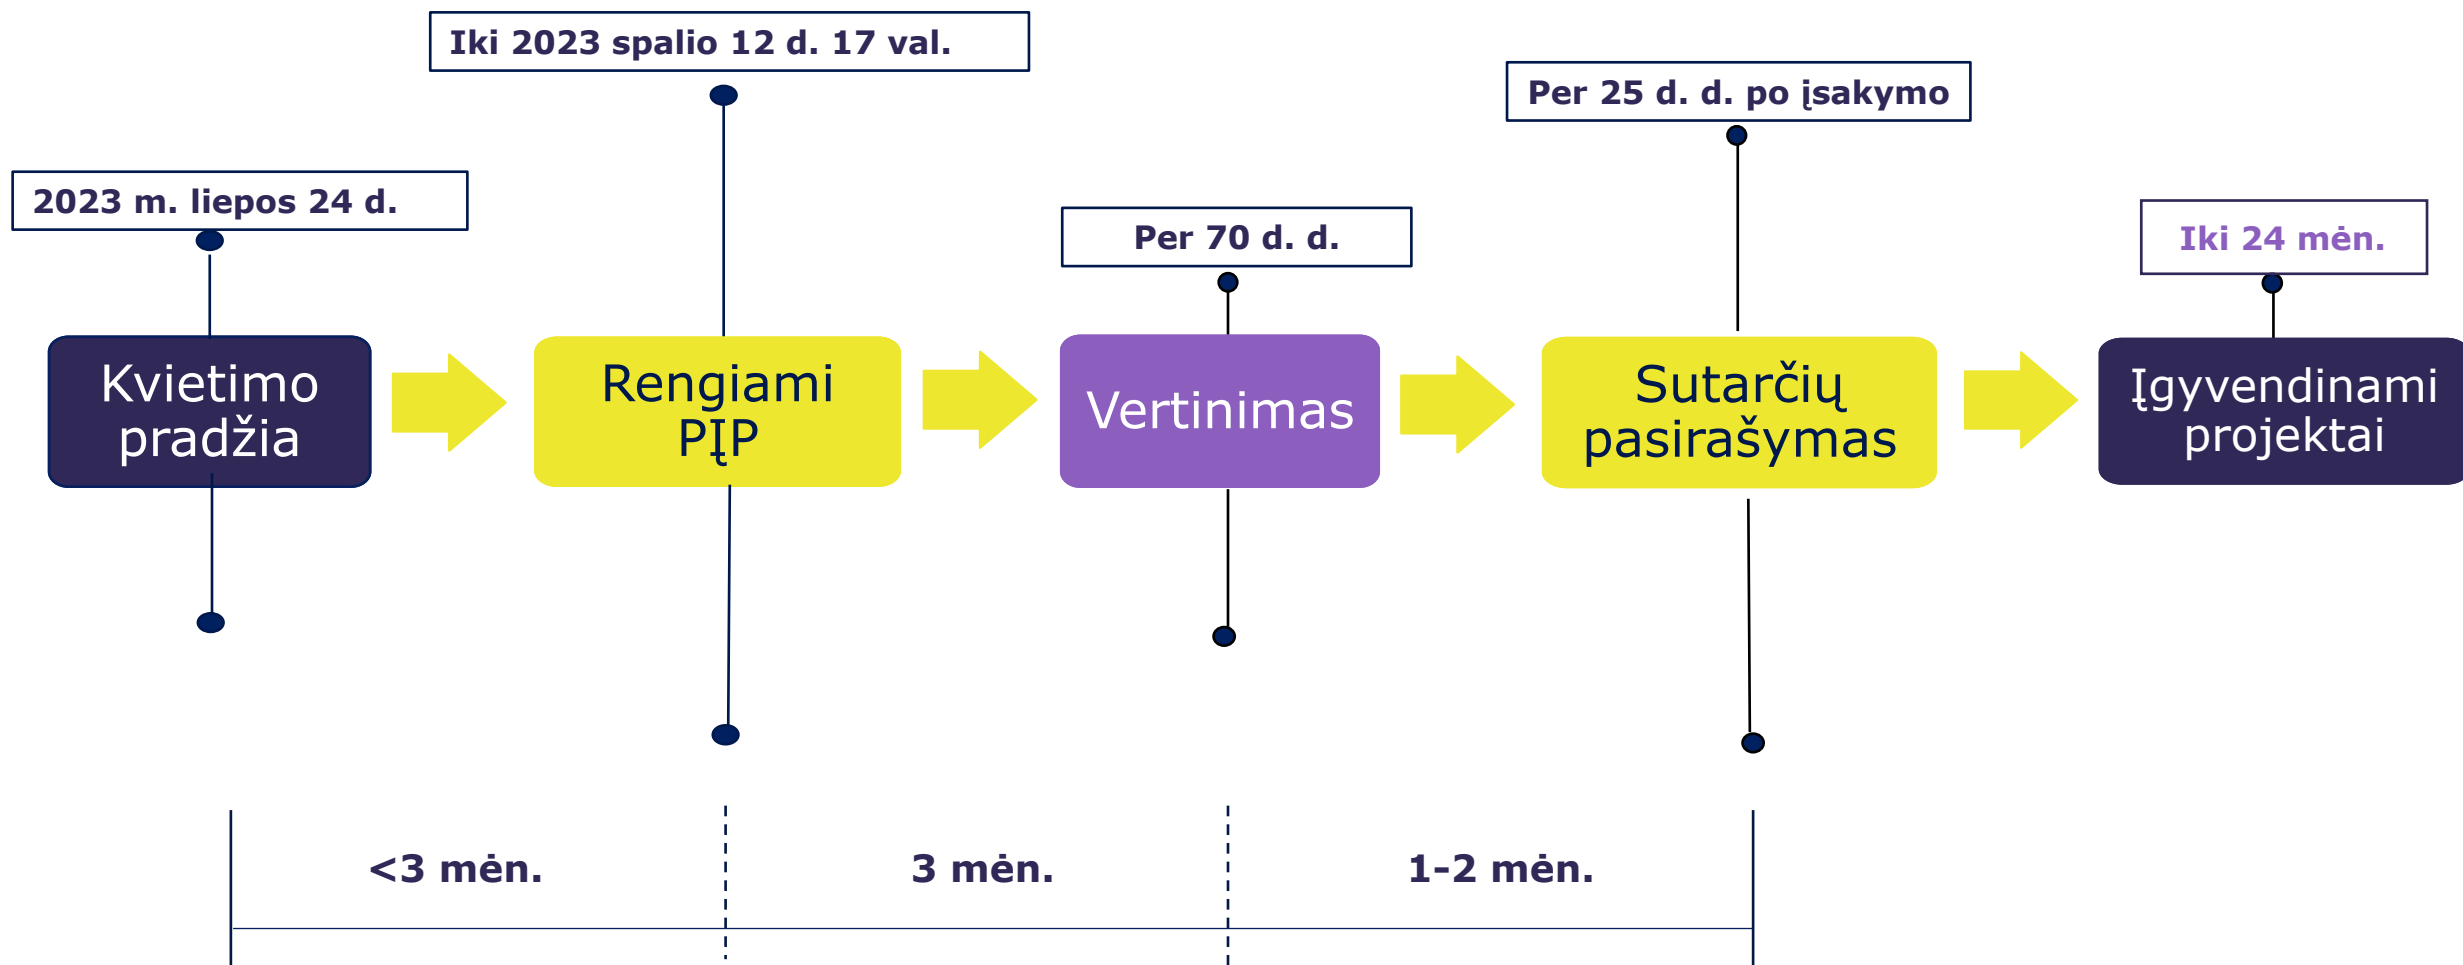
Iki 2023 spalio 12 d. 17 val.

Per 25 d. d. po įsakymo

2023 m. liepos 24 d.

Per 70 d. d.

Iki 24 mėn.

Kvietimo pradžia

Rengiami PĮP

Vertinimas

Sutarčių pasirašymas

Įgyvendinami projektai

<3 mėn.

3 mėn.

1-2 mėn.